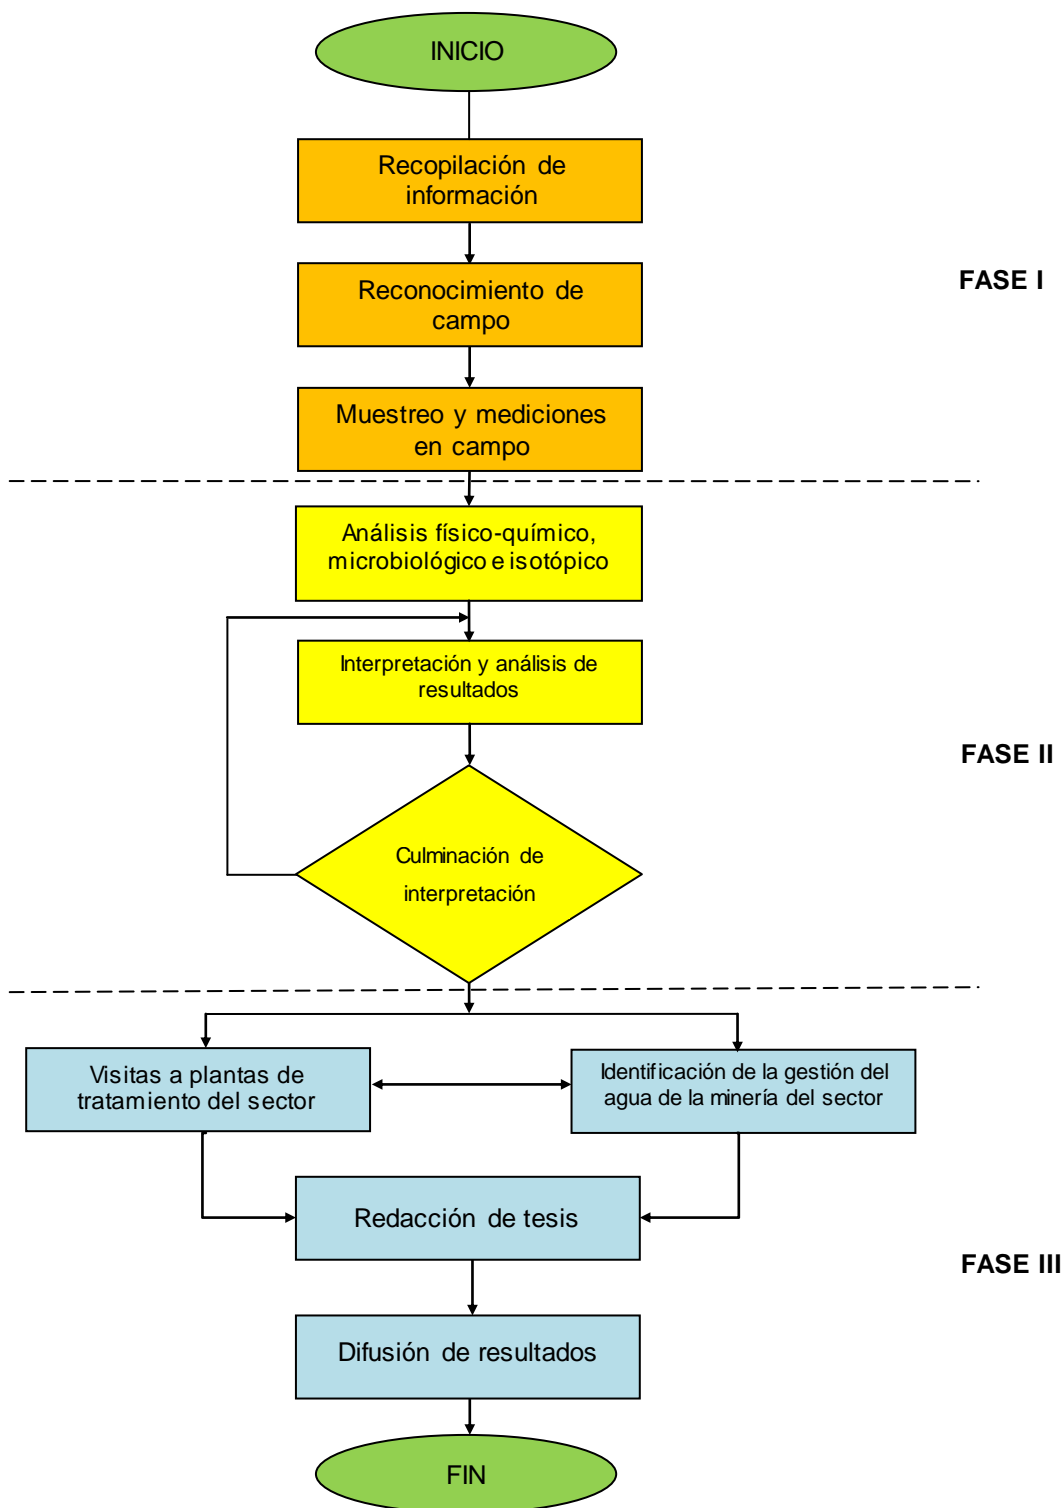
INICIO

Recopilación de información

Reconocimiento de campo

FASE I

Muestreo y mediciones en campo

Análisis físico-químico, microbiológico e isotópico

Interpretación y análisis de resultados

FASE II

Culminación de interpretación

Visitas a plantas de tratamiento del sector

Identificación de la gestión del agua de la minería del sector

Redacción de tesis

FASE III

Difusión de resultados

FIN